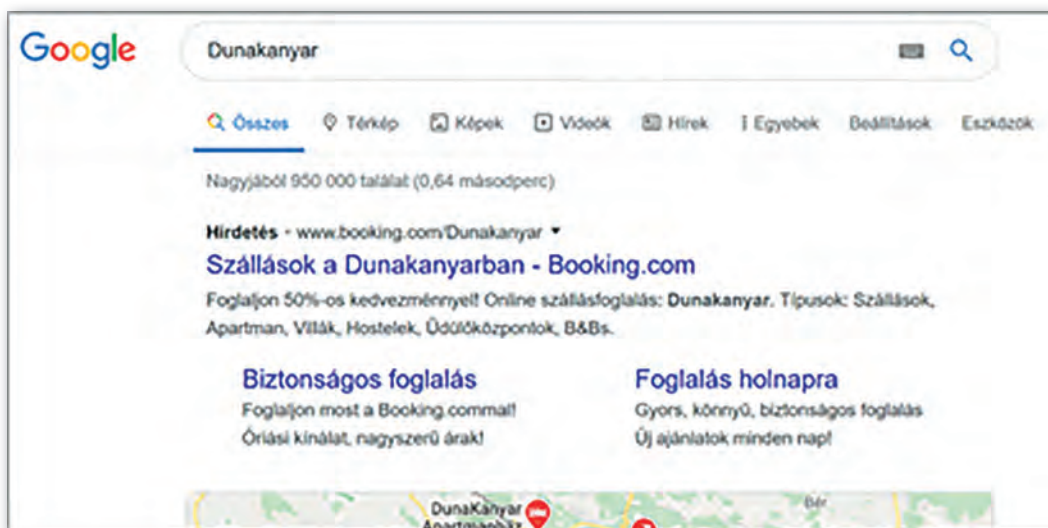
Google

Dunakanyar

Összes Térkép Képek Videók Hírek Egyebek Beállítások Eszközök

Nagyjából 950 000 találat (0,64 másodperc)

Hirdetés · www.booking.com/Dunakanyar ▾

Szállások a Dunakanyarban - Booking.com

Foglaljon 50%-os kedvezménnyel! Online szállásfoglalás: Dunakanyar. Típusok: Szállások, Apartman, Villák, Hostelek, Üdülőközpontok, B&Bs.

Biztonságos foglalás
Foglaljon most a Booking.commal!
Óriási kínálat, nagyszerű árak!

Foglalás holnapra
Gyors, könnyű, biztonságos foglalás
Új ajánlatok minden nap!

DunaKanyar Apartmanház

Bér